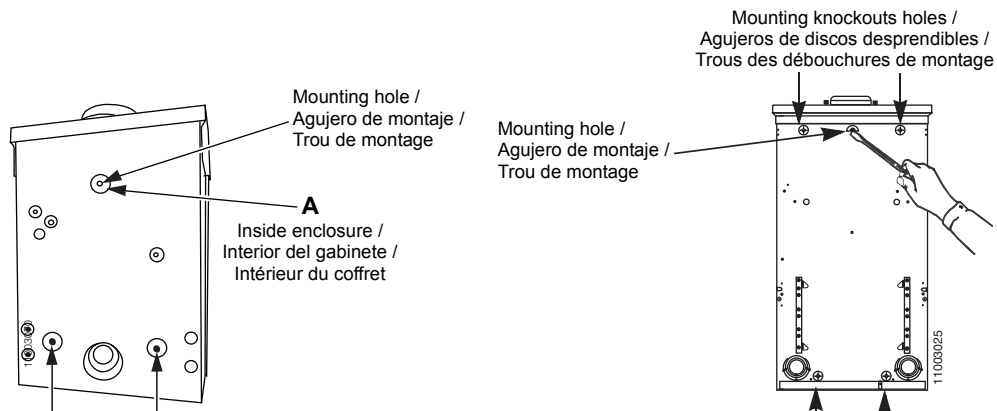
Mounting hole /
Agujero de montaje /
Trou de montage

A

Inside enclosure /
Interior del gabinete /
Intérieur du coffret

11003030

Mounting knockouts holes /
Agujeros de discos desprendibles /
Trous des débouchures de montage

Mounting hole /
Agujero de montaje /
Trou de montage

11003025